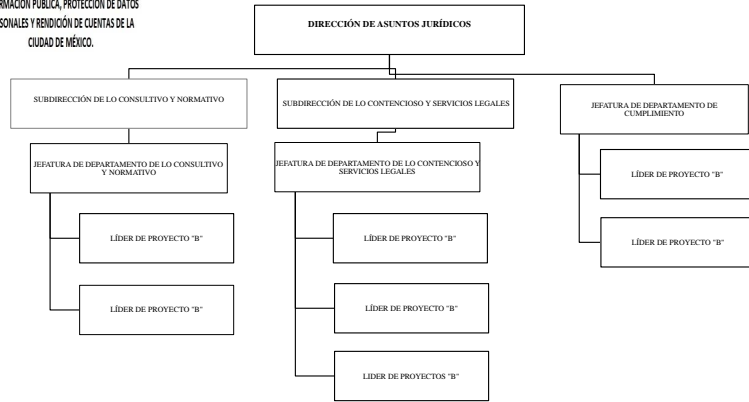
RMACIÓN PÚBLICA, PROTECCIÓN DE DATOS
SONALES Y RENDICIÓN DE CUENTAS DE LA
CIUDAD DE MÉXICO.

DIRECCIÓN DE ASUNTOS JURÍDICOS

SUBDIRECCIÓN DE LO CONSULTIVO Y NORMATIVO

JEFATURA DE DEPARTAMENTO DE LO CONSULTIVO Y NORMATIVO

LÍDER DE PROYECTO "B"

LÍDER DE PROYECTO "B"

SUBDIRECCIÓN DE LO CONTENCIOSO Y SERVICIOS LEGALES

JEFATURA DE DEPARTAMENTO DE LO CONTENCIOSO Y SERVICIOS LEGALES

LÍDER DE PROYECTO "B"

LÍDER DE PROYECTO "B"

LIDER DE PROYECTOS "B"

JEFATURA DE DEPARTAMENTO DE CUMPLIMIENTO

LÍDER DE PROYECTO "B"

LÍDER DE PROYECTO "B"